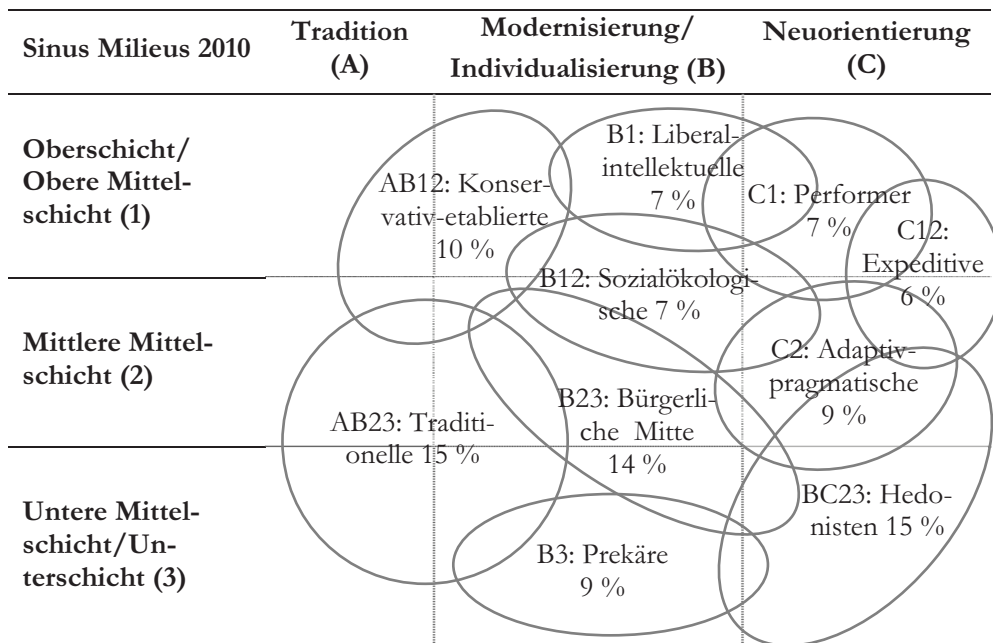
Sinus Milieus 2010

Tradition (A)

Modernisierung/ Individualisierung (B)

Neuorientierung (C)

Oberschicht/ Obere Mittelschicht (1)

Mittlere Mittelschicht (2)

Untere Mittelschicht/Unterschicht (3)

B1: Liberalintellektuelle 7 %

AB12: Konservativ-etablierte 10 %

C1: Performer 7 %

C12: Expeditive 6 %

B12: Sozialökologische 7 %

C2: Adaptivpragmatische 9 %

AB23: Traditionelle 15 %

B23: Bürgerliche Mitte 14 %

BC23: Hedonisten 15 %

B3: Prekäre 9 %